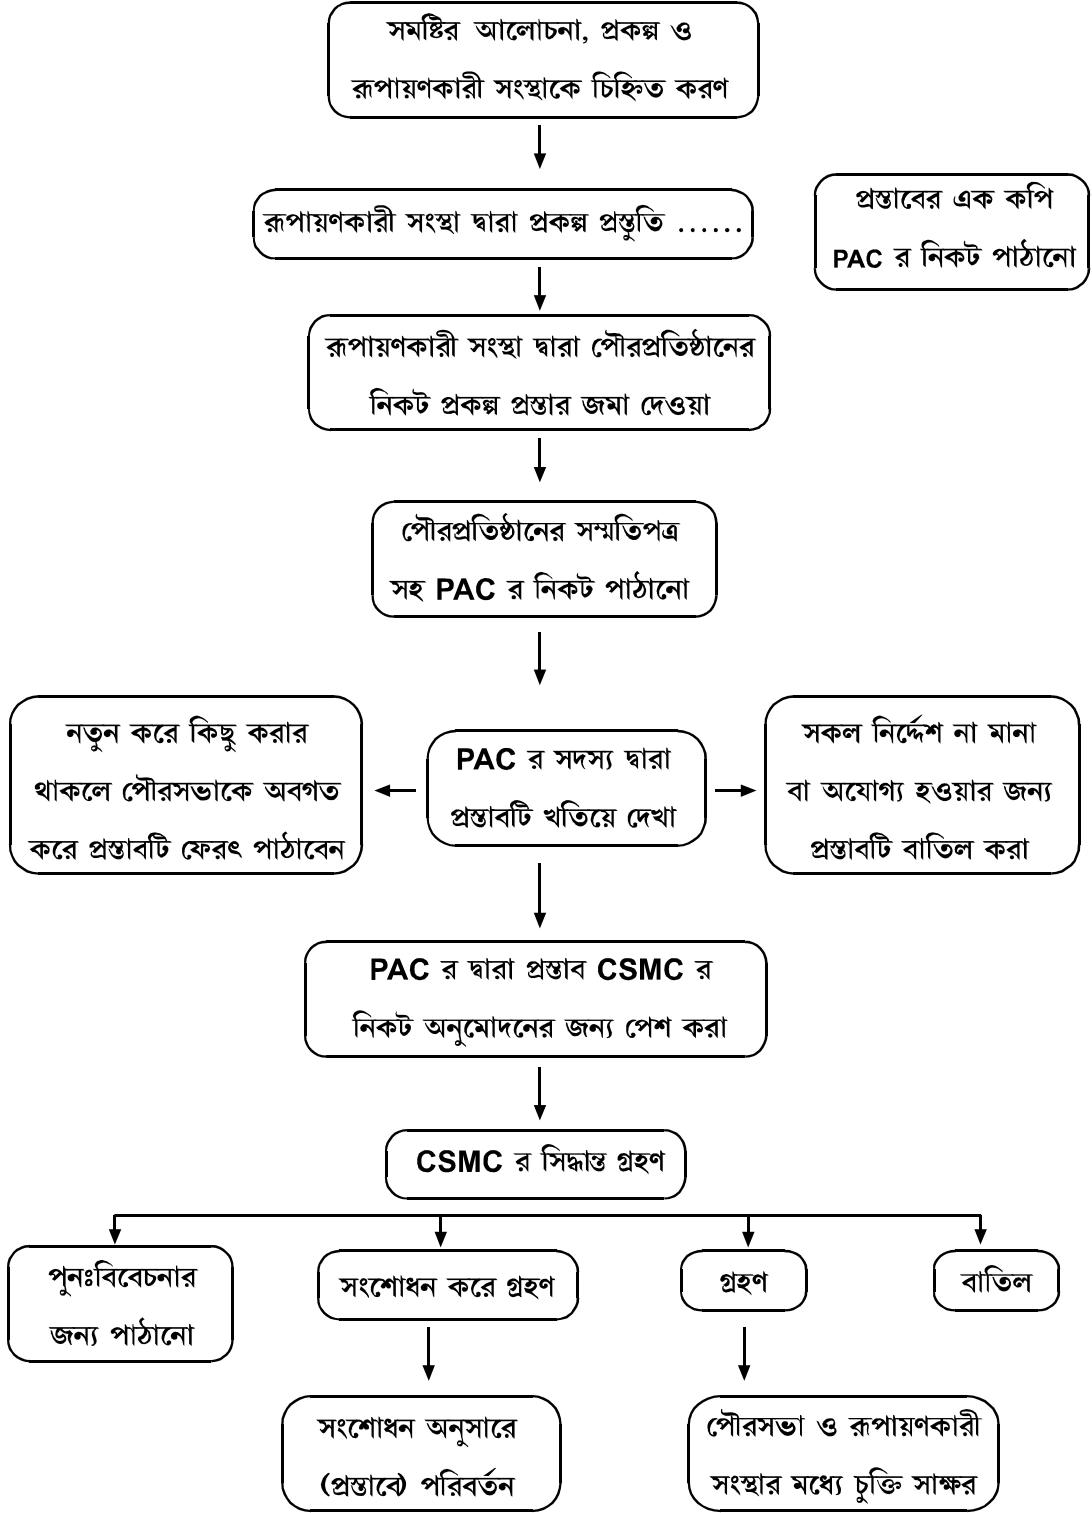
সমষ্টির আলোচনা, প্রকল্প ও রূপায়ণকারী সংস্থাকে চিহ্নিত করণ

রূপায়ণকারী সংস্থা দ্বারা প্রকল্প প্রস্তুতি ......

প্রস্তাবের এক কপি PAC র নিকট পাঠানো

রূপায়ণকারী সংস্থা দ্বারা পৌরপ্রতিষ্ঠানের নিকট প্রকল্প প্রস্তার জমা দেওয়া

পৌরপ্রতিষ্ঠানের সম্মতিপত্র সহ PAC র নিকট পাঠানো

নতুন করে কিছু করার থাকলে পৌরসভাকে অবগত করে প্রস্তাবটি ফেরৎ পাঠাবেন

PAC র সদস্য দ্বারা প্রস্তাবটি খতিয়ে দেখা

সকল নির্দ্দেশ না মানা বা অযোগ্য হওয়ার জন্য প্রস্তাবটি বাতিল করা

PAC র দ্বারা প্রস্তাব CSMC র নিকট অনুমোদনের জন্য পেশ করা

CSMC র সিদ্ধান্ত গ্রহণ

পুনঃবিবেচনার জন্য পাঠানো

সংশোধন করে গ্রহণ

গ্রহণ

বাতিল

সংশোধন অনুসারে (প্রস্তাবে) পরিবর্তন

পৌরসভা ও রূপায়ণকারী সংস্থার মধ্যে চুক্তি সাক্ষর